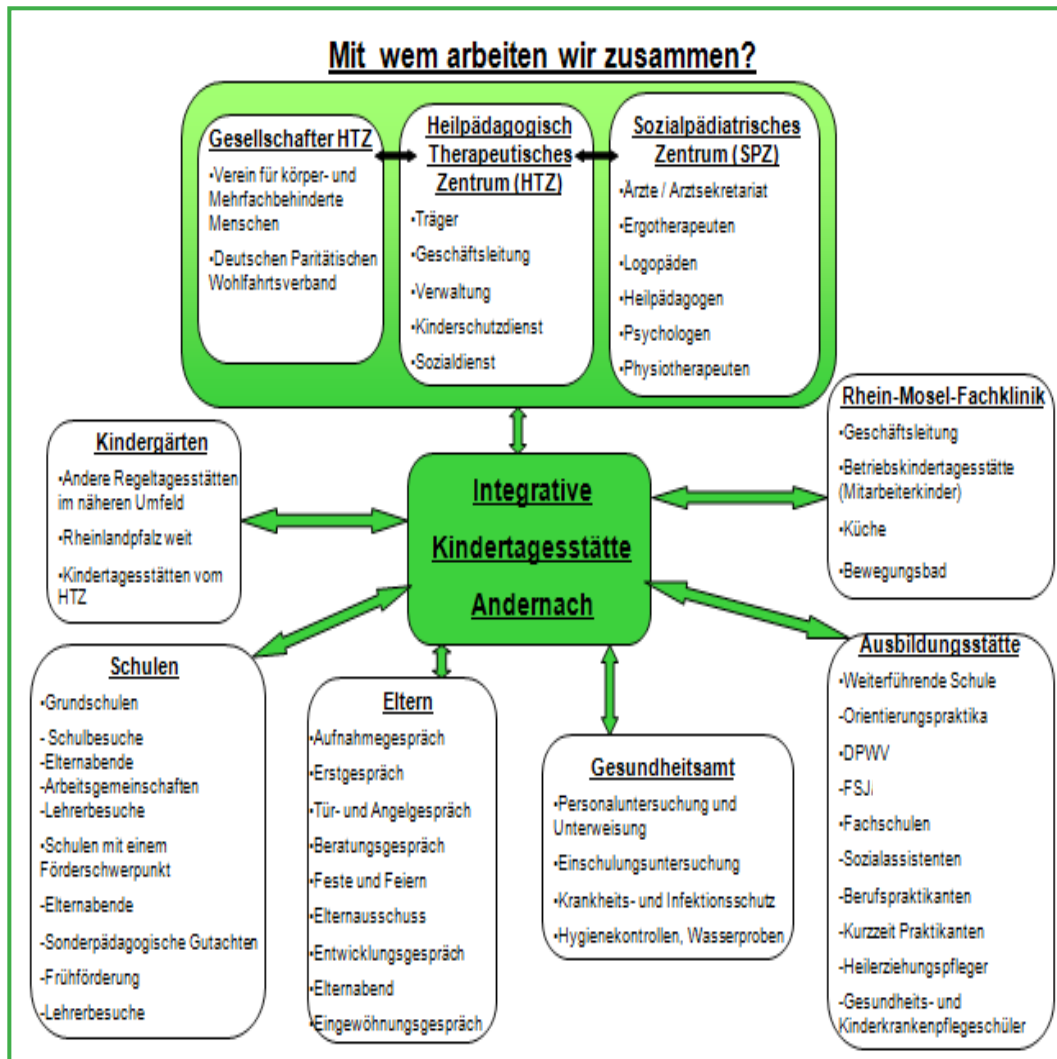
Mit wem arbeiten wir zusammen?

Gesellschafter HTZ
•Verein für körper- und Mehrfachbehinderte Menschen
•Deutschen Paritätischen Wohlfahrtsverband

Heilpädagogisch Therapeutisches Zentrum (HTZ)
•Träger
•Geschäftsleitung
•Verwaltung
•Kinderschutzdienst
•Sozialdienst

Sozialpädiatrisches Zentrum (SPZ)
•Ärzte / Arztsekretariat
•Ergotherapeuten
•Logopäden
•Heilpädagogen
•Psychologen
•Physiotherapeuten

Kindergärten
•Andere Regeltagesstätten im näheren Umfeld
•Rheinlandpfalz weit
•Kindertagesstätten vom HTZ

Integrative Kindertagesstätte Andernach

Rhein-Mosel-Fachklinik
•Geschäftsleitung
•Betriebskindertagesstätte (Mitarbeiterkinder)
•Küche
•Bewegungsbad

Schulen
•Grundschulen
- Schulbesuche
-Elternabende
-Arbeitsgemeinschaften
-Lehrerbesuche
•Schulen mit einem Förderschwerpunkt
-Elternabende
-Sonderpädagogische Gutachten
-Frühförderung
-Lehrerbesuche

Eltern
•Aufnahmegespräch
•Erstgespräch
•Tür- und Angelgespräch
•Beratungsgespräch
•Feste und Feiern
•Elternausschuss
•Entwicklungsgespräch
•Elternabend
•Eingewöhnungsgespräch

Gesundheitsamt
•Personaluntersuchung und Unterweisung
•Einschulungsuntersuchung
•Krankheits- und Infektionsschutz
•Hygienekontrollen, Wasserproben

Ausbildungsstätte
•Weiterführende Schule
-Orientierungspraktika
-DPWV
-FSJ
•Fachschulen
-Sozialassistenten
-Berufspraktikanten
-Kurzzeit Praktikanten
-Heilerziehungspfleger
-Gesundheits- und Kinderkrankenpflegeschüler